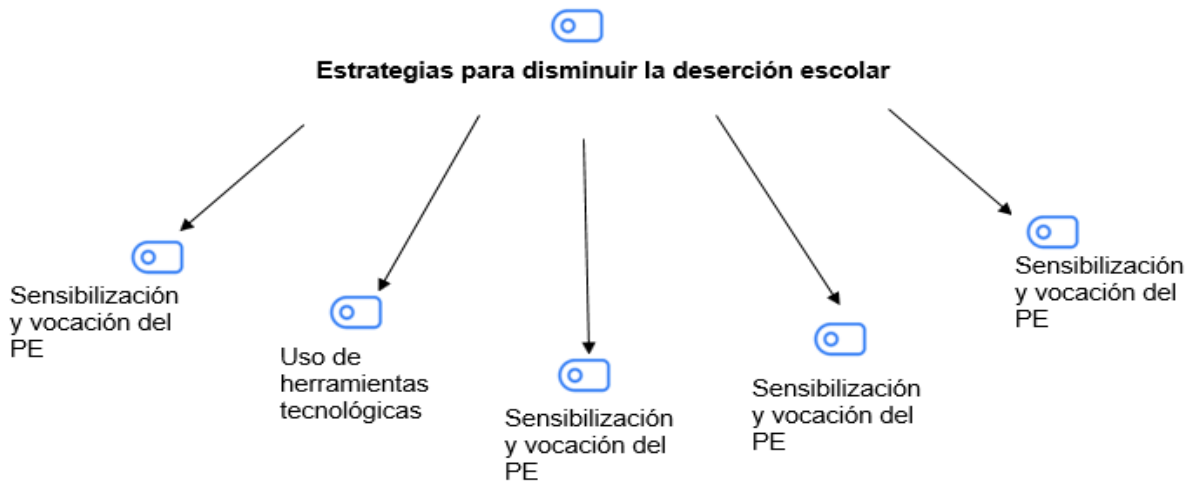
Estrategias para disminuir la deserción escolar

Sensibilización y vocación del PE

Uso de herramientas tecnológicas

Sensibilización y vocación del PE

Sensibilización y vocación del PE

Sensibilización y vocación del PE